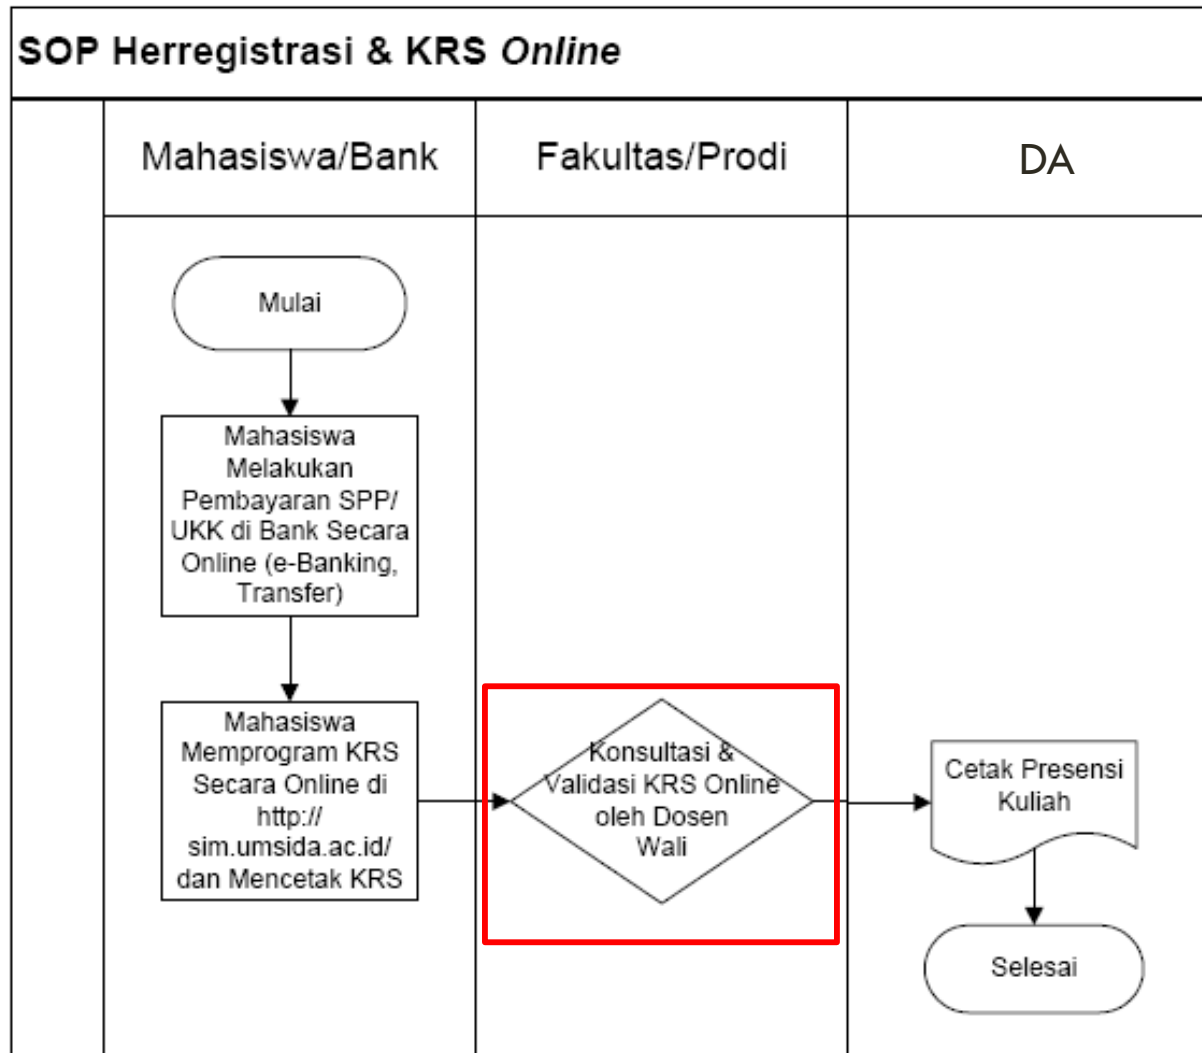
SOP Herregistrasi & KRS *Online*

| Mahasiswa/Bank | Fakultas/Prodi | DA |
|---|---|---|

Mulai

Mahasiswa Melakukan Pembayaran SPP/ UKK di Bank Secara Online (e-Banking, Transfer)

Mahasiswa Memprogram KRS Secara Online di http:// sim.umsida.ac.id/ dan Mencetak KRS

Konsultasi & Validasi KRS Online oleh Dosen Wali

Cetak Presensi Kuliah

Selesai